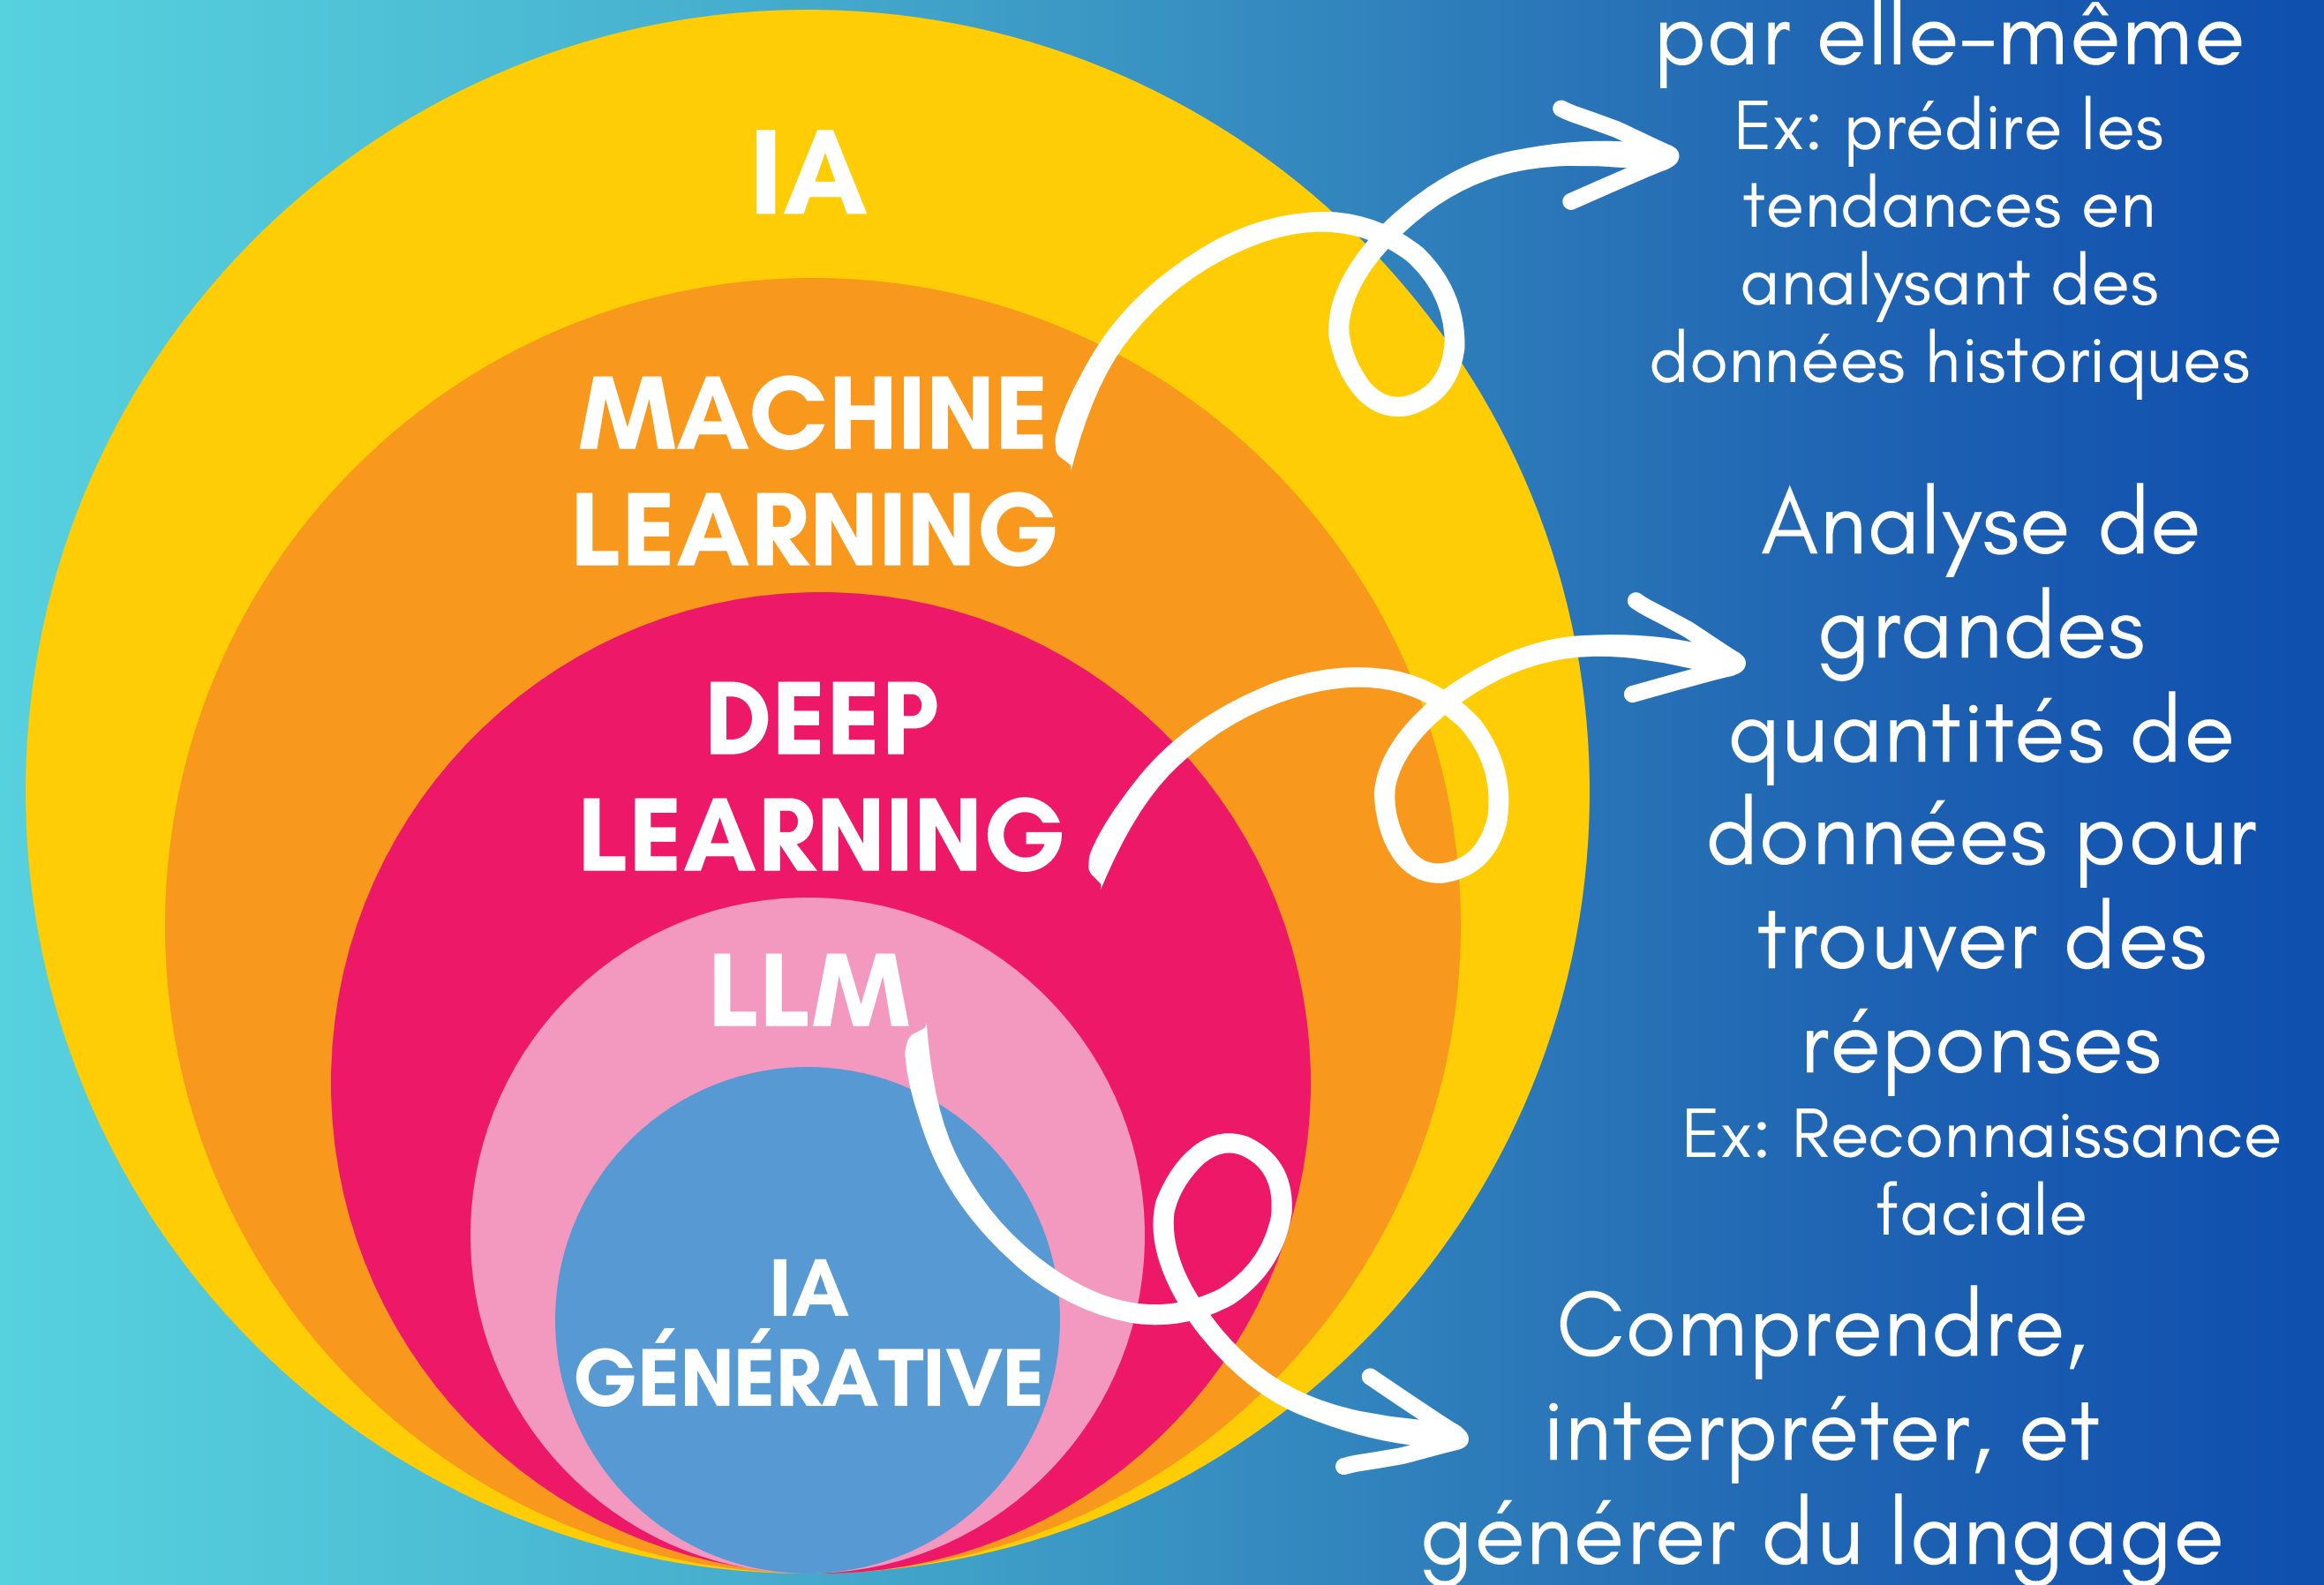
IA

MACHINE LEARNING

DEEP LEARNING

LLM

IA GÉNÉRATIVE

par elle-même
Ex: prédire les tendances en analysant des données historiques

Analyse de grandes quantités de données pour trouver des réponses
Ex: Reconnaissance faciale

Comprendre, interpréter, et générer du langage